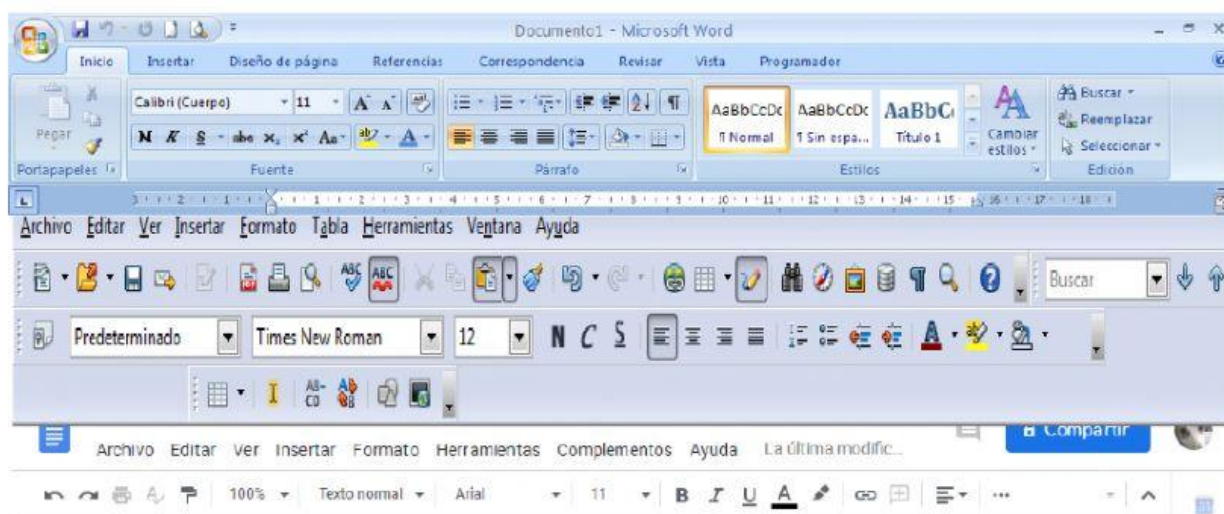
Documento1 - Microsoft Word

Inicio Insertar Diseño de página Referencias Correspondencia Revisar Vista Programador

Pegar Calibri (Cuerpo) 11 A A N K S abe x₂ x² Aa AaBbCcDc ¶ Normal AaBbCcDc ¶ Sin espa... AaBbC Título 1 Cambiar estilos Buscar Reemplazar Seleccionar

Portapapeles Fuente Párrafo Estilos Edición

Archivo Editar Ver Insertar Formato Tabla Herramientas Ventana Ayuda

Buscar

Predeterminado Times New Roman 12 N C S A

Archivo Editar Ver Insertar Formato Herramientas Complementos Ayuda La última modific... Compartir

100% Texto normal Arial 11 B I U A